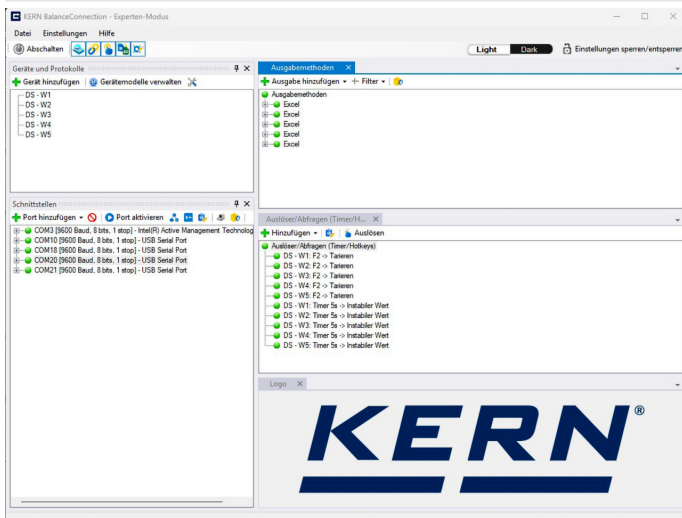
KERN BalanceConnection - Experten-Modus

Datei Einstellungen Hilfe

Abschalten

Light Dark Einstellungen sperren/entsperren

Geräte und Protokolle

Gerät hinzufügen Gerätemodelle verwalten

DS - W1
DS - W2
DS - W3
DS - W4
DS - W5

Schnittstellen

Port hinzufügen Port aktivieren

COM3 [9600 Baud, 8 bits, 1 stop] - Intel(R) Active Management Technolog
COM10 [9600 Baud, 8 bits, 1 stop] - USB Serial Port
COM18 [9600 Baud, 8 bits, 1 stop] - USB Serial Port
COM20 [9600 Baud, 8 bits, 1 stop] - USB Serial Port
COM21 [9600 Baud, 8 bits, 1 stop] - USB Serial Port

Ausgabemethoden

Ausgabe hinzufügen Filter

Ausgabemethoden
Excel
Excel
Excel
Excel
Excel

Auslöser/Abfragen (Timer/H...

Hinzufügen Auslösen

Auslöser/Abfragen (Timer/Hotkeys)
DS - W1: F2 -> Tarieren
DS - W2: F2 -> Tarieren
DS - W3: F2 -> Tarieren
DS - W4: F2 -> Tarieren
DS - W5: F2 -> Tarieren
DS - W1: Timer 5s -> Instabiler Wert
DS - W2: Timer 5s -> Instabiler Wert
DS - W3: Timer 5s -> Instabiler Wert
DS - W4: Timer 5s -> Instabiler Wert
DS - W5: Timer 5s -> Instabiler Wert

Logo

KERN®